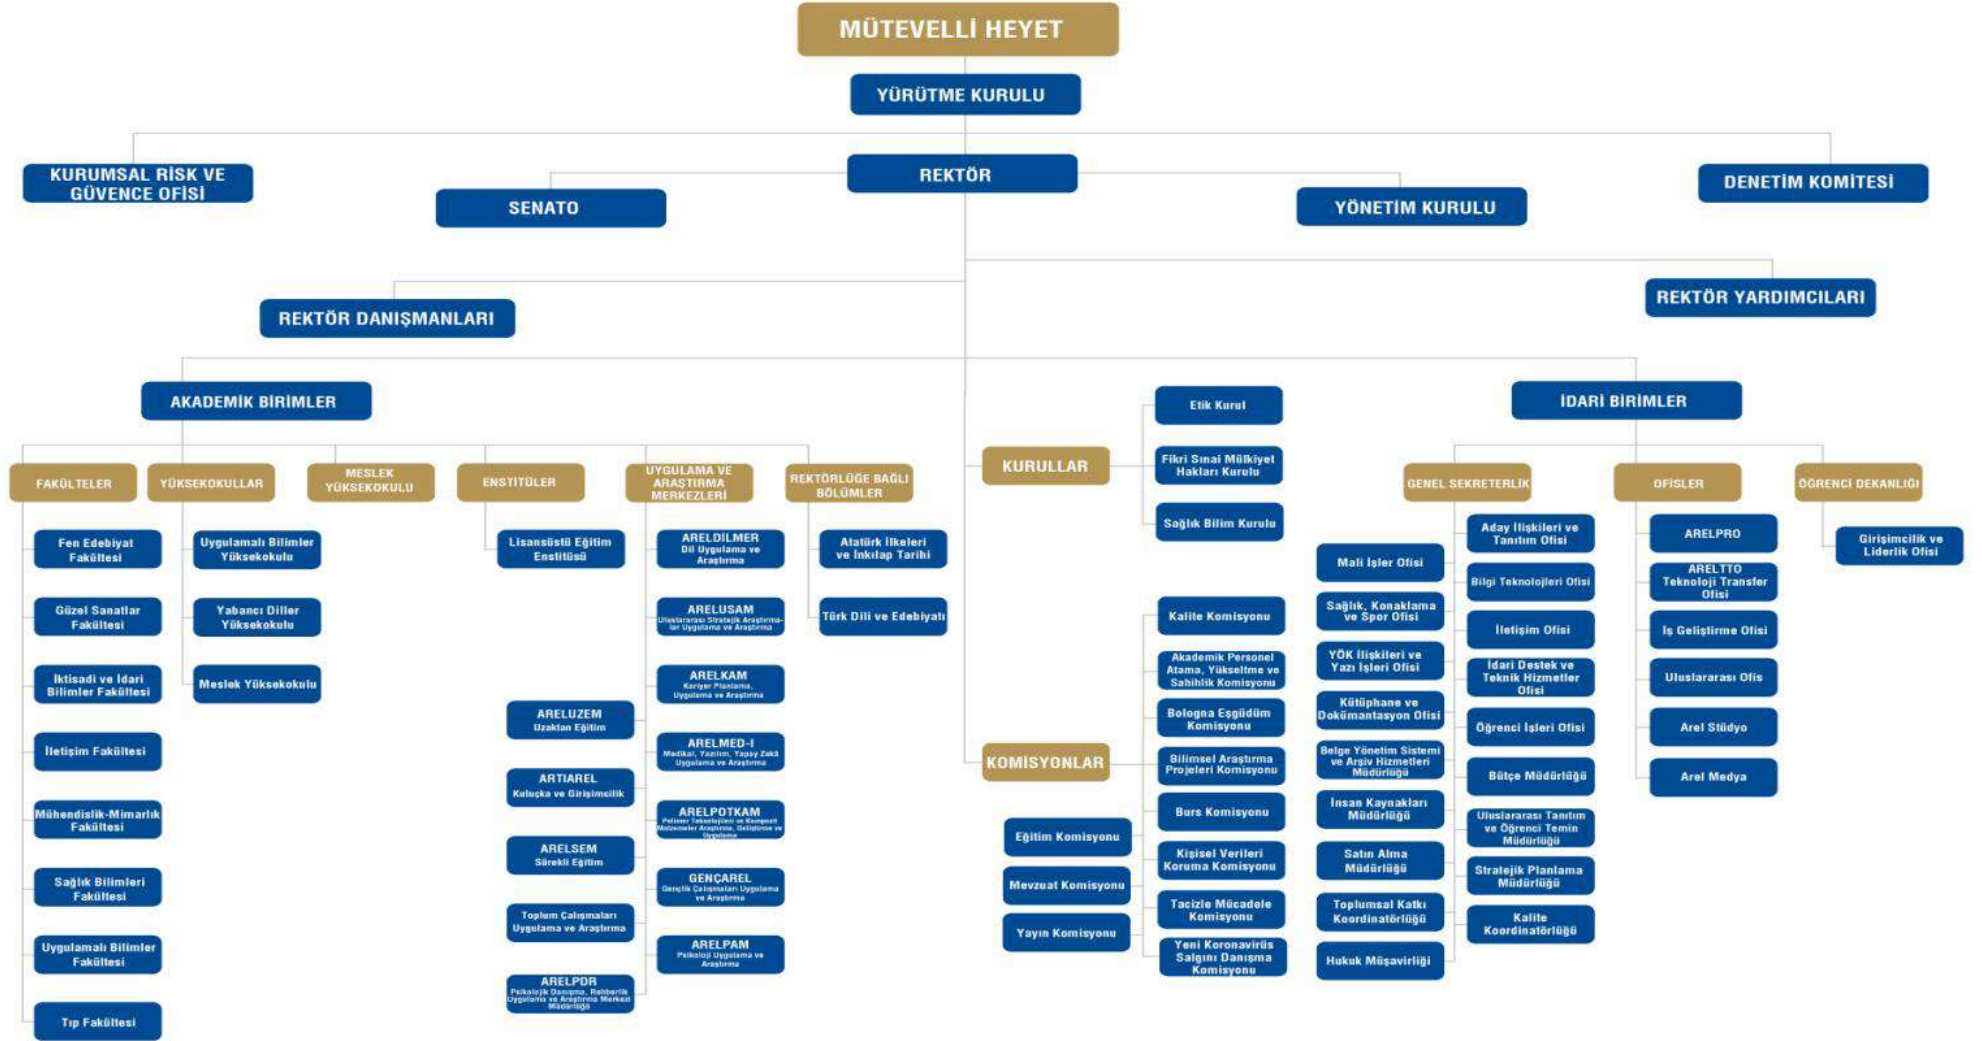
MÜTEVELLİ HEYET

YÜRÜTME KURULU

KURUMSAL RİSK VE GÜVENCE OFİSİ

REKTÖR

DENETİM KOMİTESİ

SENATO

YÖNETİM KURULU

REKTÖR DANIŞMANLARI

REKTÖR YARDIMCILARI

AKADEMİK BİRİMLER

İDARİ BİRİMLER

FAKÜLTELER

Fen Edebiyat Fakültesi

Güzel Sanatlar Fakültesi

İktisadi ve İdari Bilimler Fakültesi

İletişim Fakültesi

Mühendislik-Mimarlık Fakültesi

Sağlık Bilimleri Fakültesi

Uygulamalı Bilimler Fakültesi

Tıp Fakültesi

YÜKSEKOKULLAR

Uygulamalı Bilimler Yüksekokulu

Yabancı Diller Yüksekokulu

Meslek Yüksekokulu

MESLEK YÜKSEKOKULU

ENSTİTÜLER

Lisansüstü Eğitim Enstitüsü

UYGULAMA VE ARAŞTIRMA MERKEZLERİ

ARELDİLMER Dil Uygulama ve Araştırma

ARELUSAM Uluslararası Stratejik Araştırmalar Uygulama ve Araştırma

ARELKAM Kariyer Planlama, Uygulama ve Araştırma

ARELMED-İ Medikal, Yazılım, Yapay Zekâ Uygulama ve Araştırma

ARELPOTKAM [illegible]

GENÇAREL Gençlik Çalışmaları Uygulama ve Araştırma

ARELPAM Psikoloji Uygulama ve Araştırma

ARELUZEM Uzaktan Eğitim

ARTIAREL Kuluçka ve Girişimcilik

ARELSEM Sürekli Eğitim

Toplum Çalışmaları Uygulama ve Araştırma

ARELPDR Psikolojik Danışma, Rehberlik Uygulama ve Araştırma Merkezi Müdürlüğü

REKTÖRLÜĞE BAĞLI BÖLÜMLER

Atatürk İlkeleri ve İnkılap Tarihi

Türk Dili ve Edebiyatı

KURULLAR

Etik Kurul

Fikri Sınai Mülkiyet Hakları Kurulu

Sağlık Bilim Kurulu

KOMİSYONLAR

Kalite Komisyonu

Akademik Personel Atama, Yükseltme ve Sahihlik Komisyonu

Bologna Eşgüdüm Komisyonu

Bilimsel Araştırma Projeleri Komisyonu

Burs Komisyonu

Kişisel Verileri Koruma Komisyonu

Tacizle Mücadele Komisyonu

Yeni Koronavirüs Salgını Danışma Komisyonu

Eğitim Komisyonu

Mevzuat Komisyonu

Yayın Komisyonu

GENEL SEKRETERLİK

Mali İşler Ofisi

Sağlık, Konaklama ve Spor Ofisi

YÖK İlişkileri ve Yazı İşleri Ofisi

Kütüphane ve Dokümantasyon Ofisi

Belge Yönetim Sistemi ve Arşiv Hizmetleri Müdürlüğü

İnsan Kaynakları Müdürlüğü

Satın Alma Müdürlüğü

Toplumsal Katkı Koordinatörlüğü

Hukuk Müşavirliği

Aday İlişkileri ve Tanıtım Ofisi

Bilgi Teknolojileri Ofisi

İletişim Ofisi

İdari Destek ve Teknik Hizmetler Ofisi

Öğrenci İşleri Ofisi

Bütçe Müdürlüğü

Uluslararası Tanıtım ve Öğrenci Temin Müdürlüğü

Stratejik Planlama Müdürlüğü

Kalite Koordinatörlüğü

OFİSLER

ARELPRO

ARELTTO Teknoloji Transfer Ofisi

İş Geliştirme Ofisi

Uluslararası Ofis

Arel Stüdyo

Arel Medya

ÖĞRENCİ DEKANLIĞI

Girişimcilik ve Liderlik Ofisi